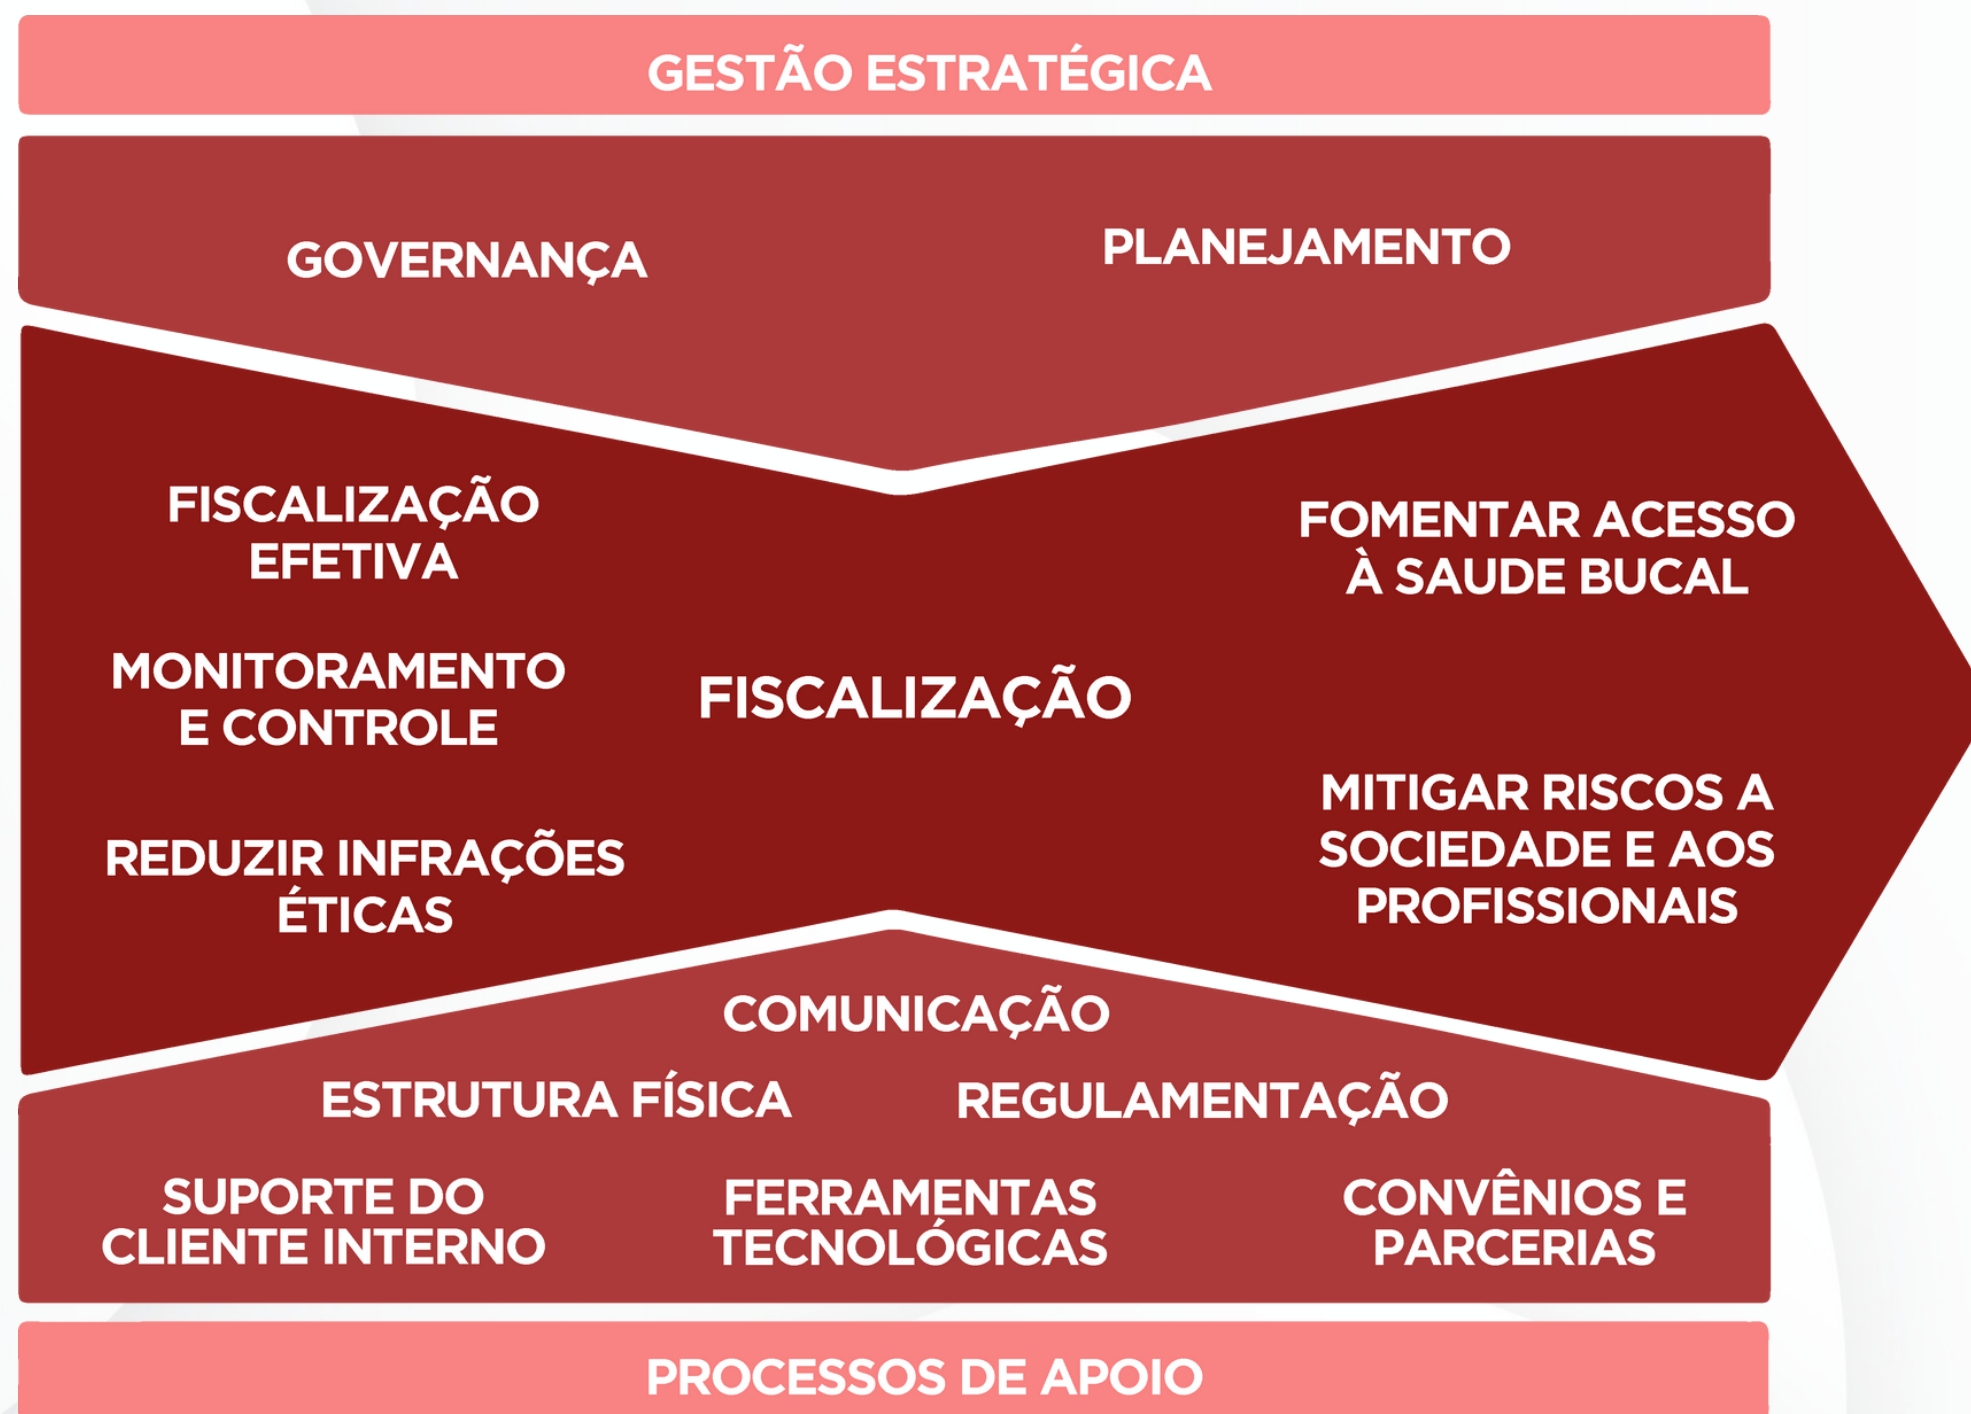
GESTÃO ESTRATÉGICA

GOVERNANÇA

PLANEJAMENTO

FISCALIZAÇÃO EFETIVA

MONITORAMENTO E CONTROLE

REDUZIR INFRAÇÕES ÉTICAS

FISCALIZAÇÃO

FOMENTAR ACESSO À SAUDE BUCAL

MITIGAR RISCOS A SOCIEDADE E AOS PROFISSIONAIS

COMUNICAÇÃO

ESTRUTURA FÍSICA

REGULAMENTAÇÃO

SUPORTE DO CLIENTE INTERNO

FERRAMENTAS TECNOLÓGICAS

CONVÊNIOS E PARCERIAS

PROCESSOS DE APOIO